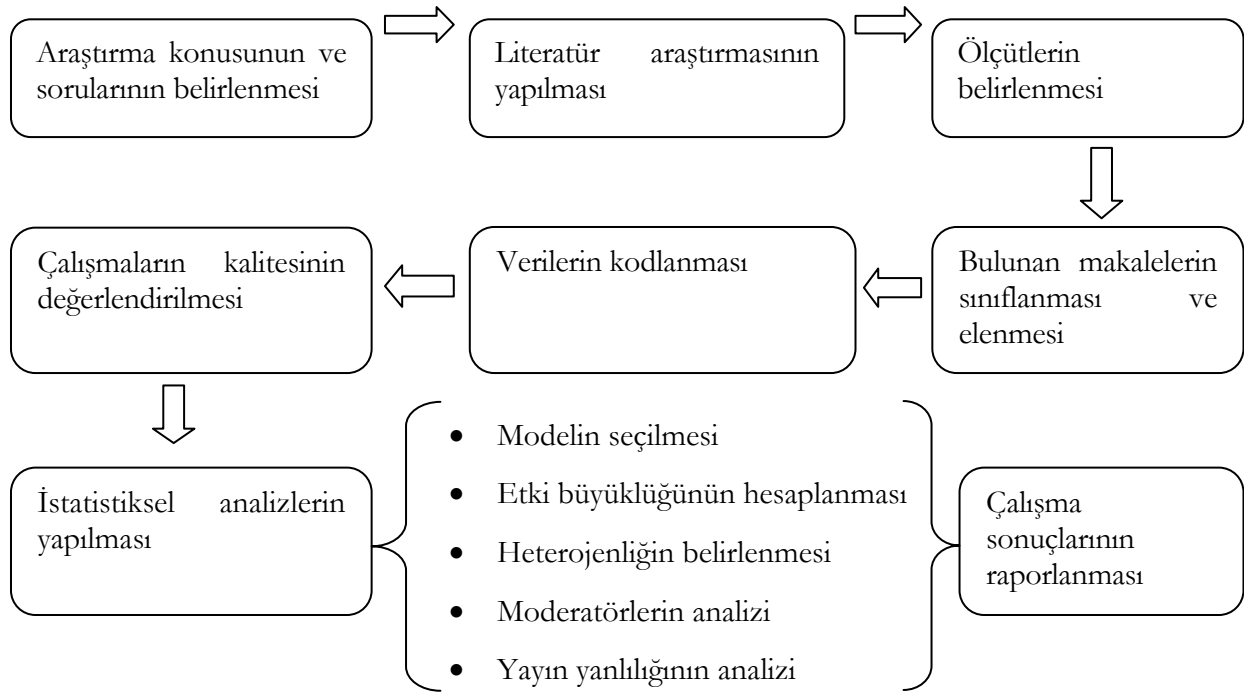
Araştırma konusunun ve sorularının belirlenmesi

Literatür araştırmasının yapılması

Ölçütlerin belirlenmesi

Bulunan makalelerin sınıflanması ve elenmesi

Verilerin kodlanması

Çalışmaların kalitesinin değerlendirilmesi

İstatistiksel analizlerin yapılması

- Modelin seçilmesi
- Etki büyüklüğünün hesaplanması
- Heterojenliğin belirlenmesi
- Moderatörlerin analizi
- Yayın yanlılığının analizi

Çalışma sonuçlarının raporlanması